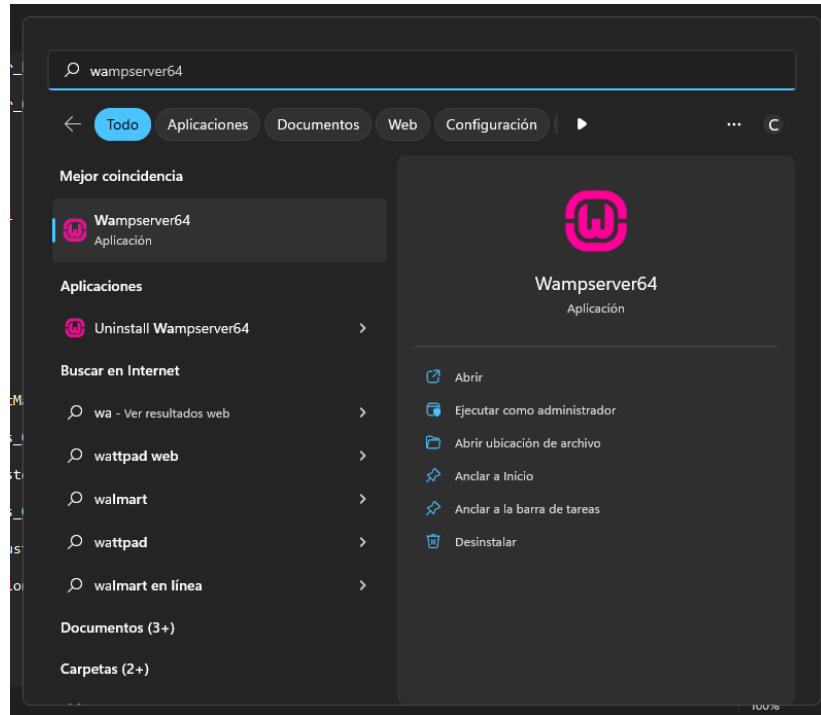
wampserver64

Todo | Aplicaciones | Documentos | Web | Configuración | ... | C

Mejor coincidencia

Wampserver64
Aplicación

Aplicaciones

Uninstall Wampserver64

Buscar en Internet

wa - Ver resultados web

wattpad web

walmart

wattpad

walmart en línea

Documentos (3+)

Carpetas (2+)

Wampserver64
Aplicación

Abrir

Ejecutar como administrador

Abrir ubicación de archivo

Anclar a Inicio

Anclar a la barra de tareas

Desinstalar

100%